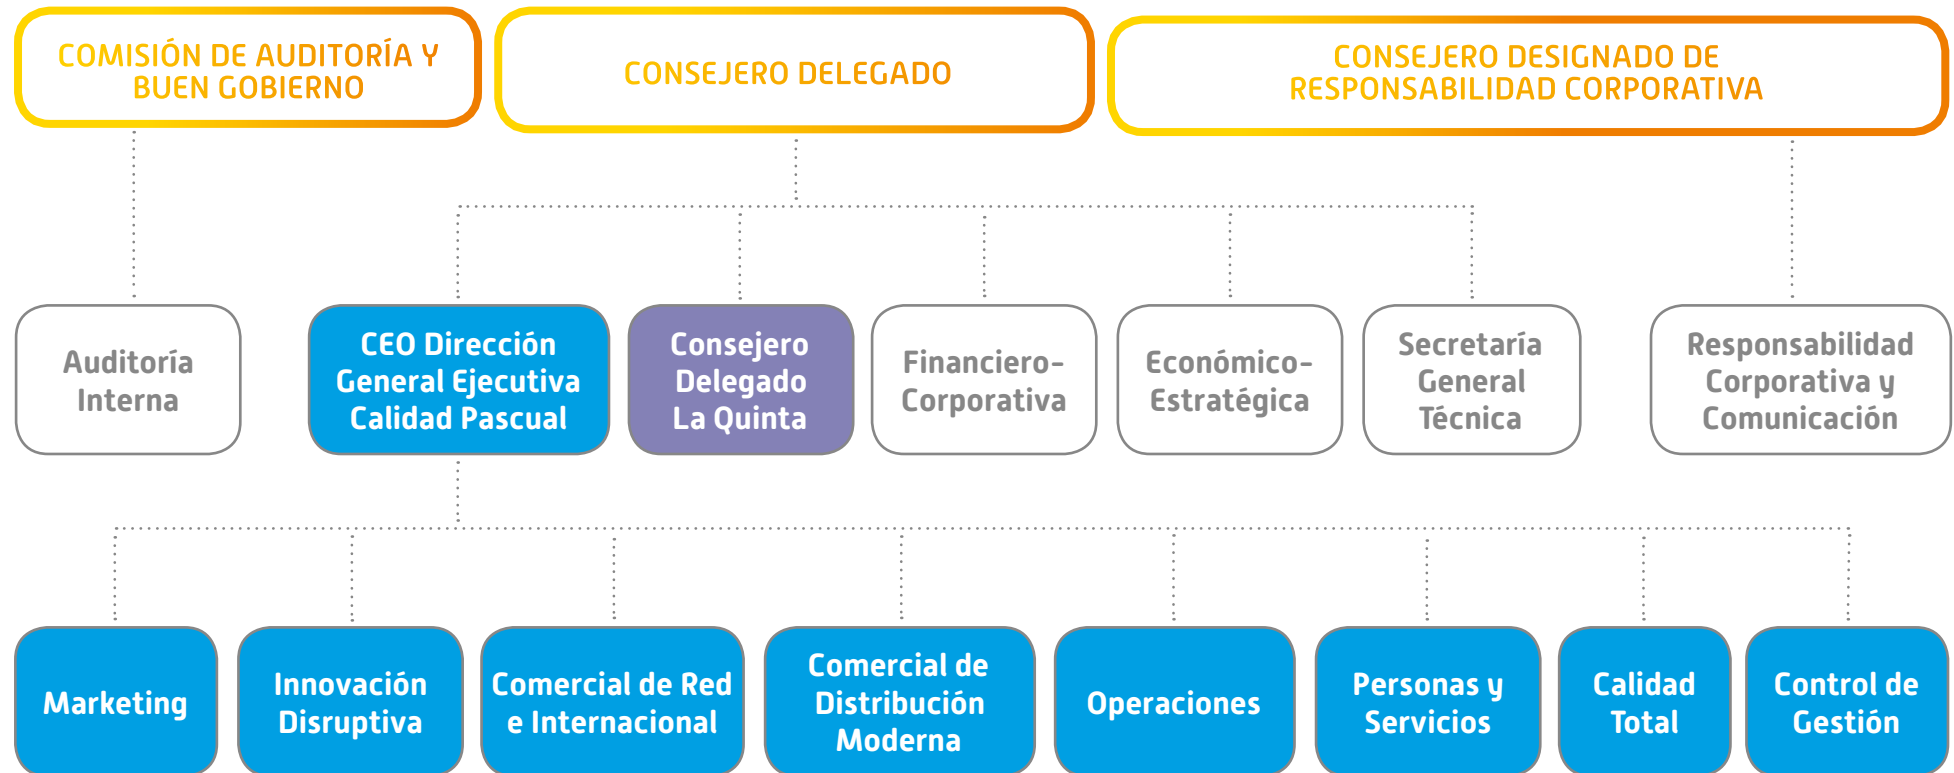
COMISIÓN DE AUDITORÍA Y BUEN GOBIERNO

CONSEJERO DELEGADO

CONSEJERO DESIGNADO DE RESPONSABILIDAD CORPORATIVA

Auditoría Interna

CEO Dirección General Ejecutiva Calidad Pascual

Consejero Delegado La Quinta

Financiero-Corporativa

Económico-Estratégica

Secretaría General Técnica

Responsabilidad Corporativa y Comunicación

Marketing

Innovación Disruptiva

Comercial de Red e Internacional

Comercial de Distribución Moderna

Operaciones

Personas y Servicios

Calidad Total

Control de Gestión